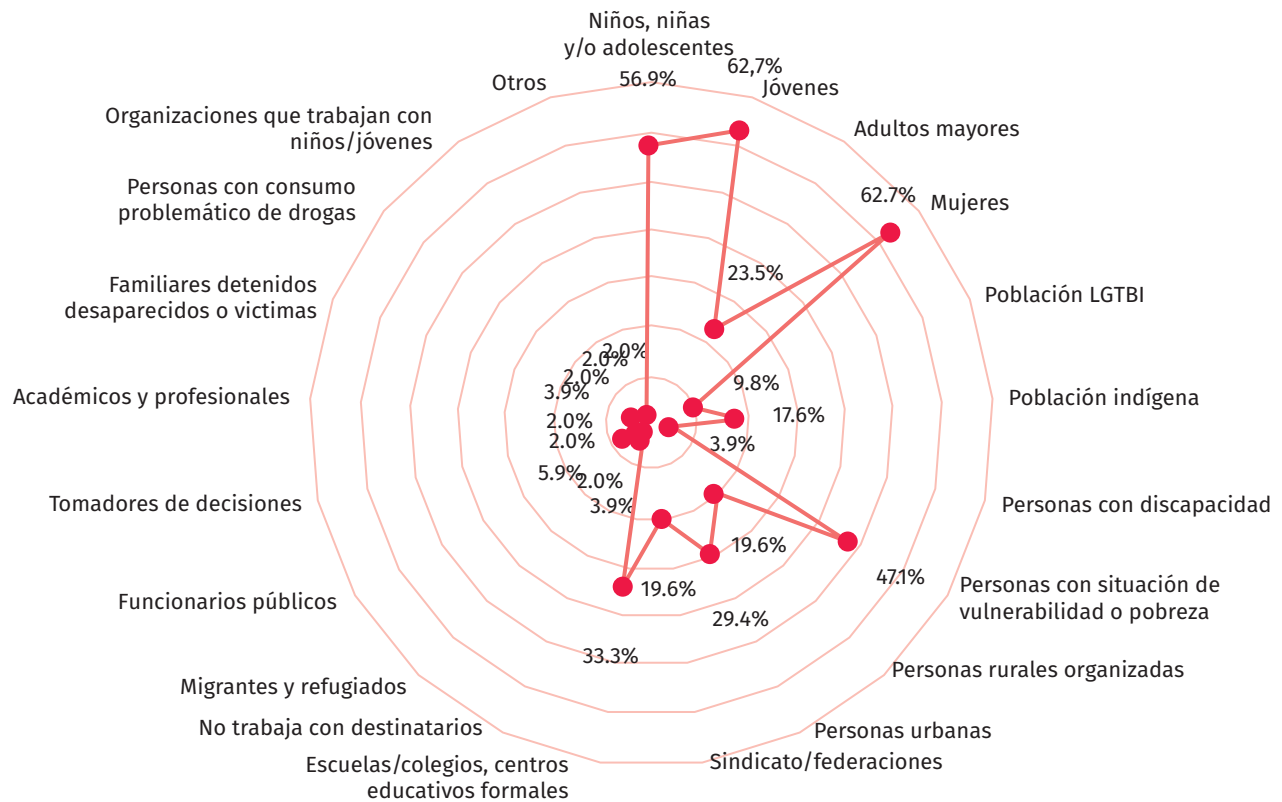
Niños, niñas y/o adolescentes
56.9%
62,7%
Jóvenes
Adultos mayores
62.7%
Mujeres
Población LGTBI
Población indígena
Personas con discapacidad
Personas con situación de vulnerabilidad o pobreza
Personas rurales organizadas
Personas urbanas
Sindicato/federaciones
Escuelas/colegios, centros educativos formales
No trabaja con destinatarios
Migrantes y refugiados
Funcionarios públicos
Tomadores de decisiones
Académicos y profesionales
Familiares detenidos desaparecidos o victimas
Personas con consumo problemático de drogas
Organizaciones que trabajan con niños/jóvenes
Otros
23.5%
9.8%
17.6%
3.9%
19.6%
47.1%
29.4%
19.6%
33.3%
2.0%
2.0%
2.0%
3.9%
2.0%
2.0%
5.9%
2.0%
3.9%